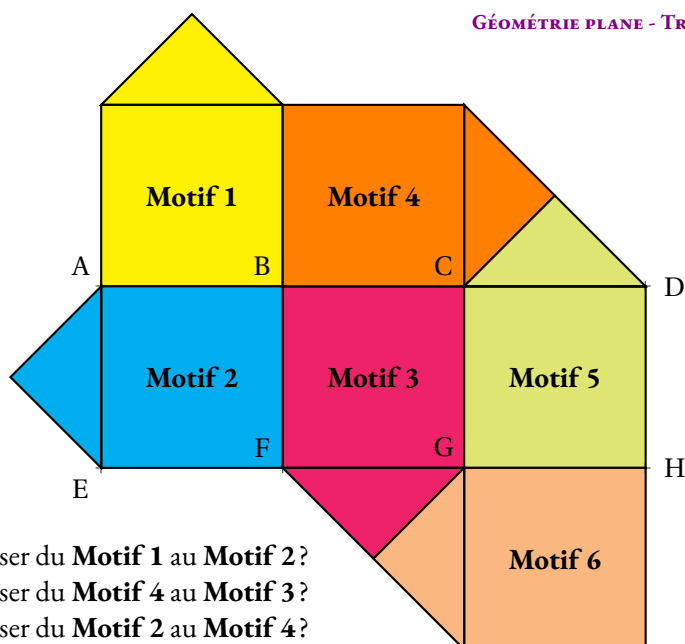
Géométrie plane - Tr

Motif 1

Motif 4

A

B

C

D

Motif 2

Motif 3

Motif 5

F

G

E

H

Motif 6

ser du **Motif 1** au **Motif 2** ?
ser du **Motif 4** au **Motif 3** ?
ser du **Motif 2** au **Motif 4** ?